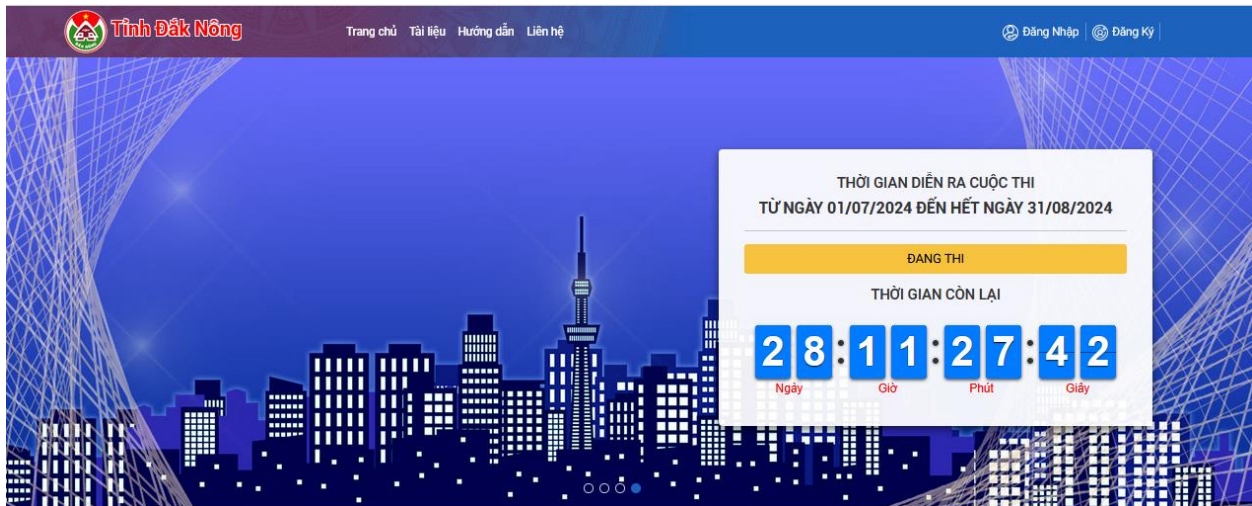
Tỉnh Đắk Nông

Trang chủ Tài liệu Hướng dẫn Liên hệ

Đăng Nhập Đăng Ký

THỜI GIAN DIỄN RA CUỘC THI
TỪ NGÀY 01/07/2024 ĐẾN HẾT NGÀY 31/08/2024

ĐANG THI

THỜI GIAN CÒN LẠI

28 : 11 : 27 : 42
Ngày Giờ Phút Giây